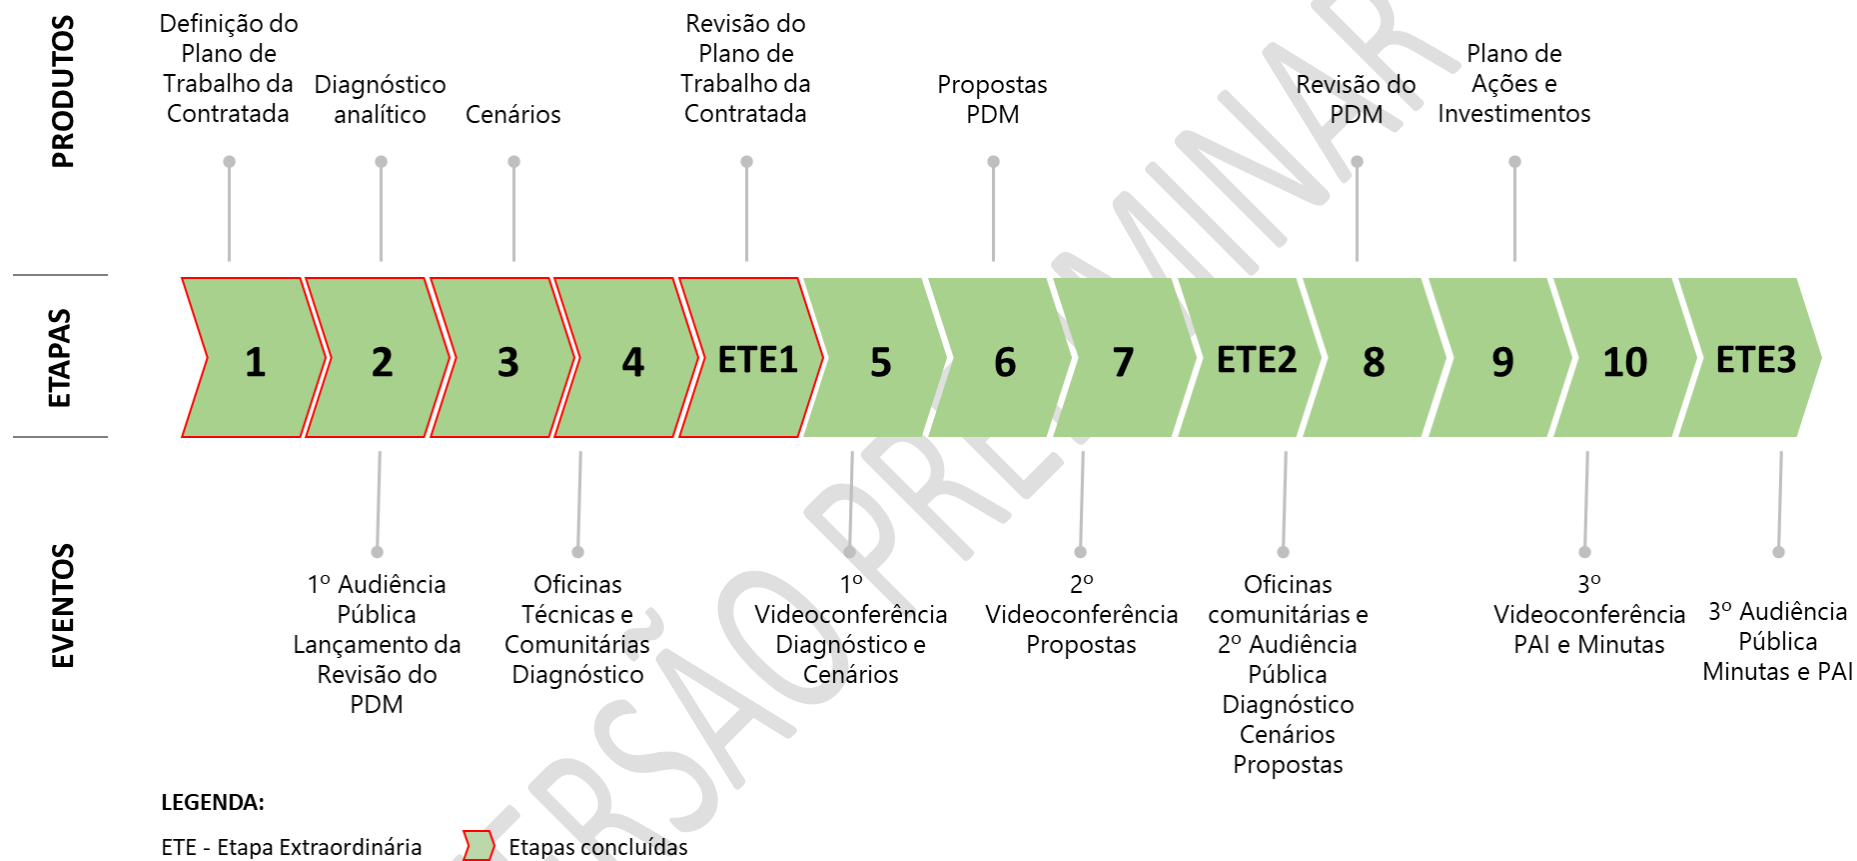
PRODUTOS

Definição do Plano de Trabalho da Contratada

Diagnóstico analítico

Cenários

Revisão do Plano de Trabalho da Contratada

Propostas PDM

Revisão do PDM

Plano de Ações e Investimentos

ETAPAS

1 2 3 4 ETE1 5 6 7 ETE2 8 9 10 ETE3

EVENTOS

1º Audiência Pública Lançamento da Revisão do PDM

Oficinas Técnicas e Comunitárias Diagnóstico

1º Videoconferência Diagnóstico e Cenários

2º Videoconferência Propostas

Oficinas comunitárias e 2º Audiência Pública Diagnóstico Cenários Propostas

3º Videoconferência PAI e Minutas

3º Audiência Pública Minutas e PAI

VERSÃO PRELIMINAR

LEGENDA:

ETE - Etapa Extraordinária

Etapas concluídas